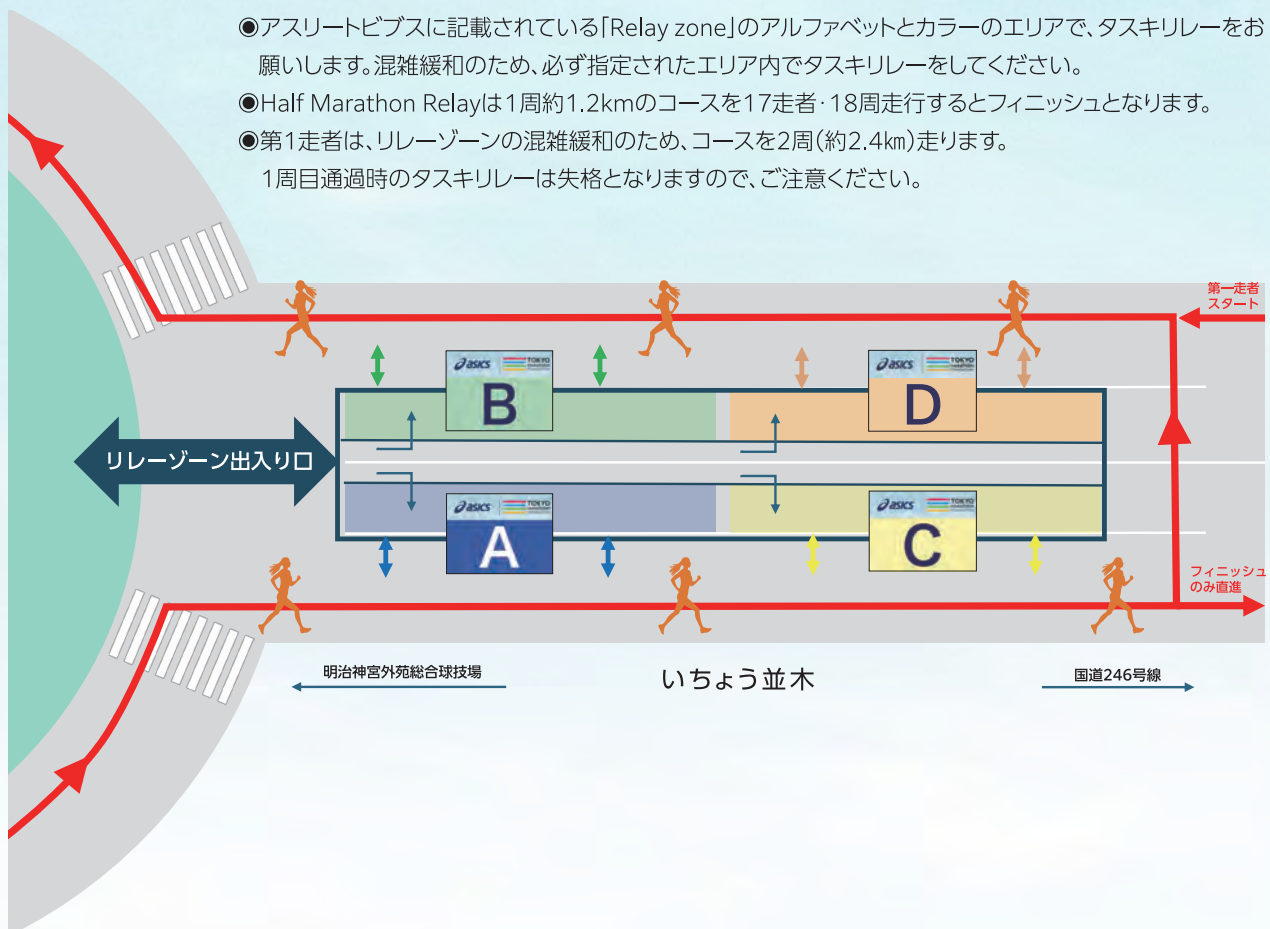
◉アスリートビブスに記載されている「Relay zone」のアルファベットとカラーのエリアで、タスキリレーをお願いします。混雑緩和のため、必ず指定されたエリア内でタスキリレーをしてください。
◉Half Marathon Relayは1周約1.2kmのコースを17走者・18周走行するとフィニッシュとなります。
◉第1走者は、リレーゾーンの混雑緩和のため、コースを2周(約2.4㎞)走ります。
1周目通過時のタスキリレーは失格となりますので、ご注意ください。

第一走者
スタート

asics TOKYO
B

asics TOKYO
D

リレーゾーン出入り口

asics TOKYO
A

asics TOKYO
C

フィニッシュ
のみ直進

明治神宮外苑総合球技場

いちょう並木

国道246号線